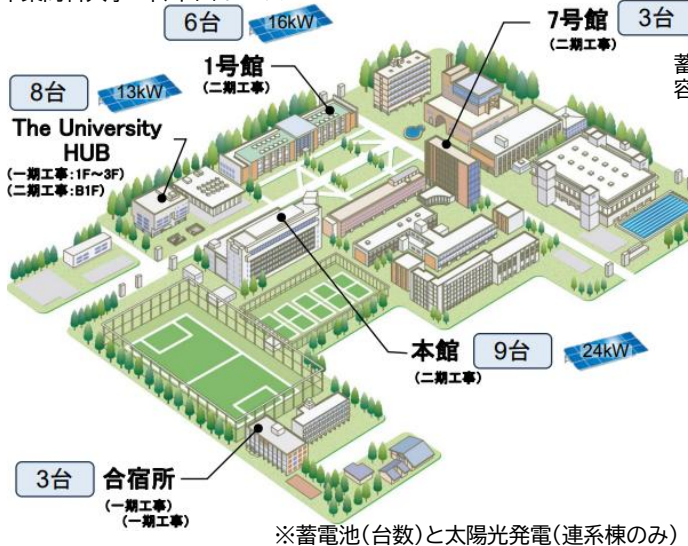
6台 16kW

7号館 3台
(二期工事)

蓄
容

1号館
(二期工事)

8台 13kW

The University HUB
(一期工事:1F~3F)
(二期工事:B1F)

本館 9台 24kW
(二期工事)

3台 合宿所
(一期工事)
(一期工事)

※蓄電池(台数)と太陽光発電(連系棟のみ)